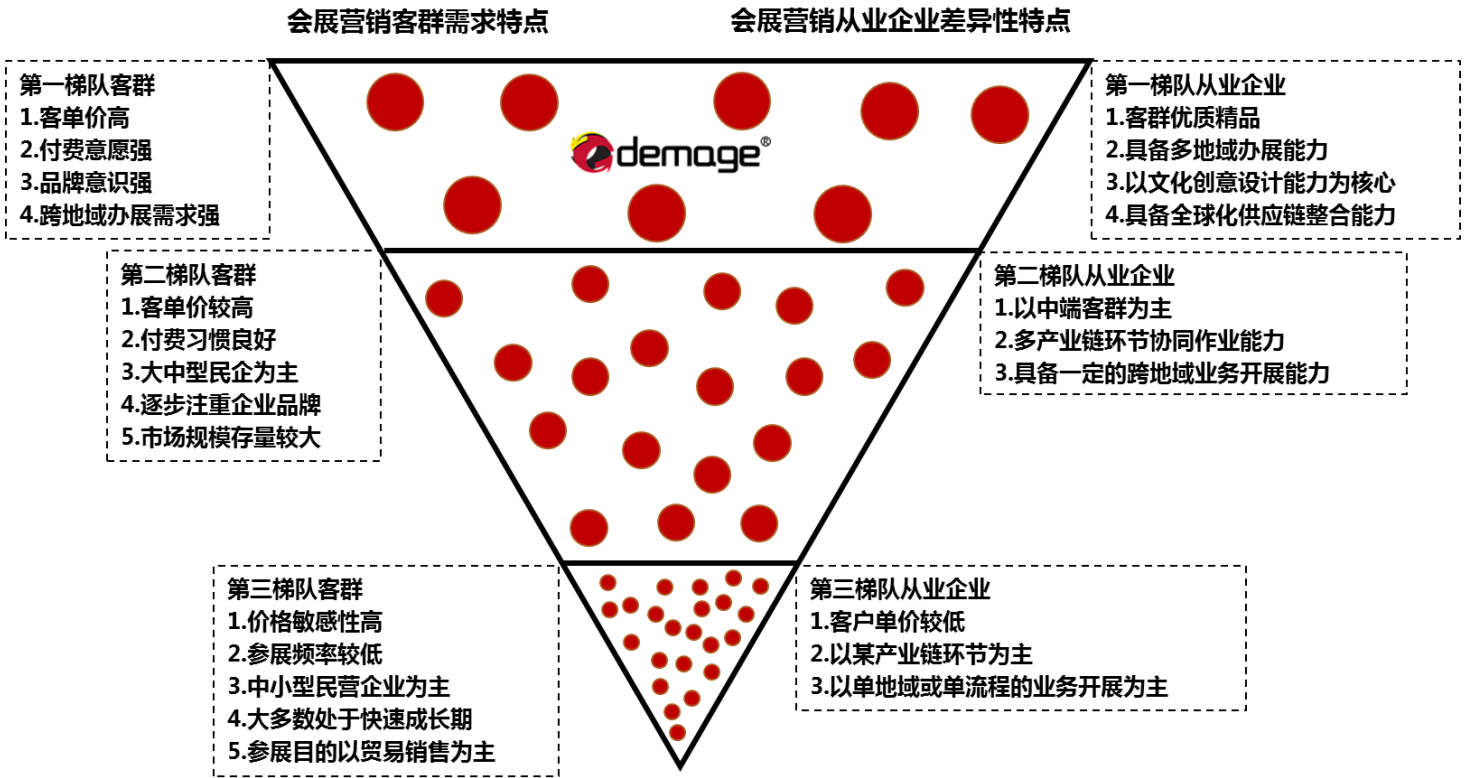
会展营销客群需求特点

会展营销从业企业差异性特点

第一梯队客群
1.客单价高
2.付费意愿强
3.品牌意识强
4.跨地域办展需求强

demage®

第一梯队从业企业
1.客群优质精品
2.具备多地域办展能力
3.以文化创意设计能力为核心
4.具备全球化供应链整合能力

第二梯队客群
1.客单价较高
2.付费习惯良好
3.大中型民企为主
4.逐步注重企业品牌
5.市场规模存量较大

第二梯队从业企业
1.以中端客群为主
2.多产业链环节协同作业能力
3.具备一定的跨地域业务开展能力

第三梯队客群
1.价格敏感性高
2.参展频率较低
3.中小型民营企业为主
4.大多数处于快速成长期
5.参展目的以贸易销售为主

第三梯队从业企业
1.客户单价较低
2.以某产业链环节为主
3.以单地域或单流程的业务开展为主